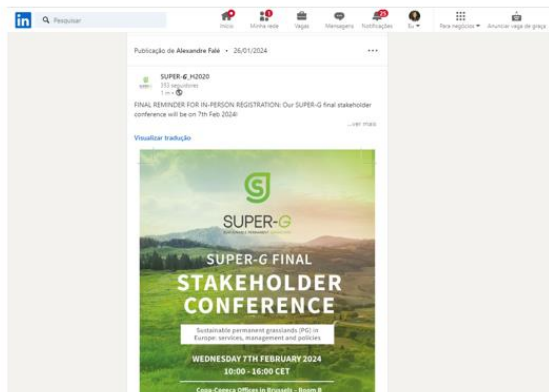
in Pesquisar

Início Minha rede Vagas Mensagens Notificações Eu Para negócios Anunciar vaga de graça

Publicação de Alexandre Falé • 26/01/2024

SUPER-G_H2020
332 seguidores
1 m •

FINAL REMINDER FOR IN-PERSON REGISTRATION: Our SUPER-G final stakeholder conference will be on 7th Feb 2024!

...ver mais

Visualizar tradução

SUPER-G

SUPER-G FINAL
STAKEHOLDER
CONFERENCE

Sustainable permanent grasslands (PG) in Europe: services, management and policies

WEDNESDAY 7TH FEBRUARY 2024
10:00 - 16:00 CET

Copa-Cogeca Offices in Brussels - Room B